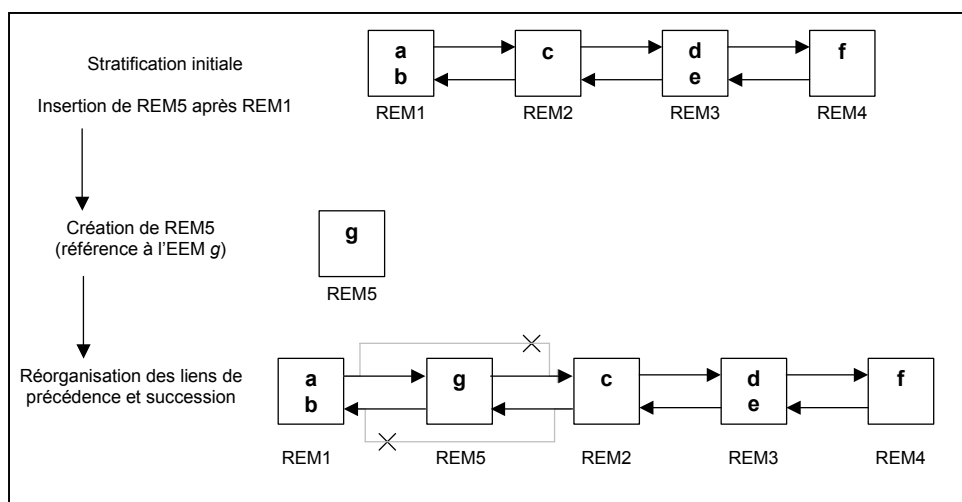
Stratification initiale

Insertion de REM5 après REM1

a
b

REM1

c

REM2

d
e

REM3

f

REM4

Création de REM5
(référence à l'EEM *g*)

g

REM5

Réorganisation des liens de précédence et succession

a
b

REM1

g

REM5

c

REM2

d
e

REM3

f

REM4